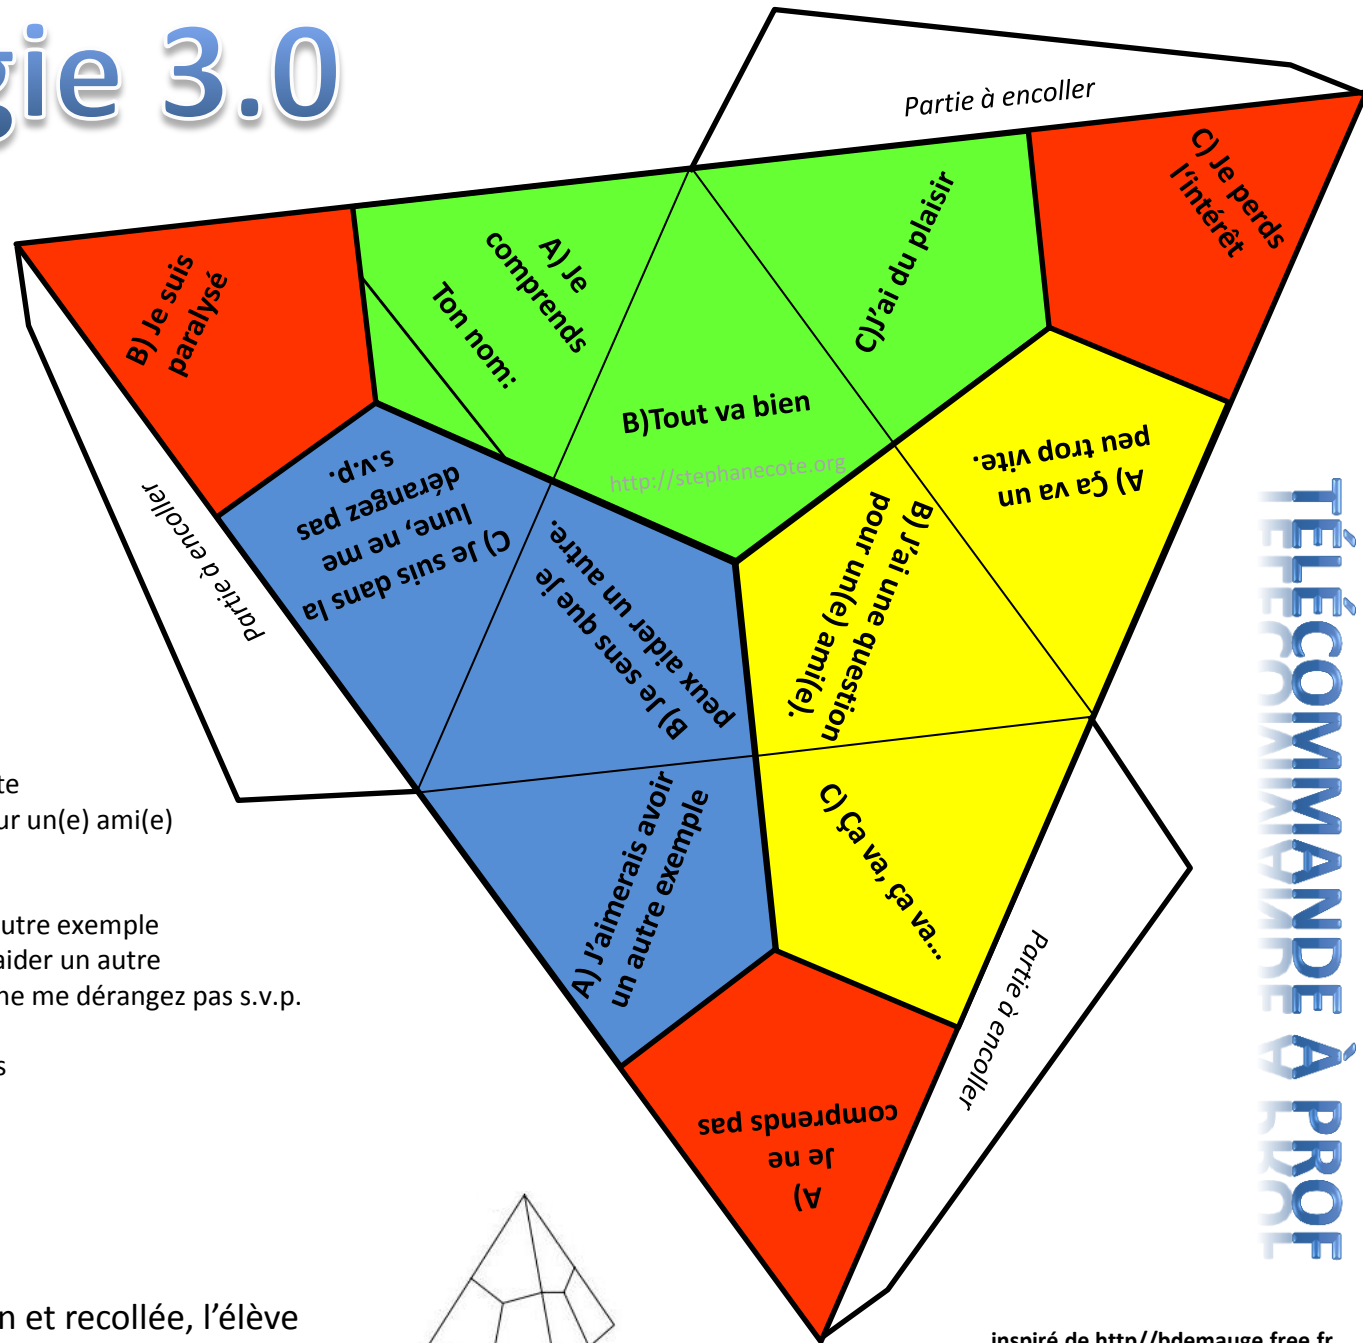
gie 3.0

Partie à encoller

C) Je perds l'intérêt

C)J'ai du plaisir

A) Je comprends

Ton nom:

B) Je suis paralysé

B)Tout va bien

http://stephanecote.org

A) Ça va un peu trop vite.

B) J'ai une question pour un(e) ami(e).

C) Je suis dans la lune, ne me dérangez pas s.v.p.

B) Je sens que je peux aider un autre.

Partie à encoller

A) J'aimerais avoir un autre exemple

C) Ça va, ça va...

Partie à encoller

A) Je ne comprends pas

TÉLÉCOMMANDE À PROF

te
ur un(e) ami(e)

utre exemple
aider un autre
ne me dérangez pas s.v.p.

s

n et recollée, l'élève

inspiré de http//bdemauge.free.fr